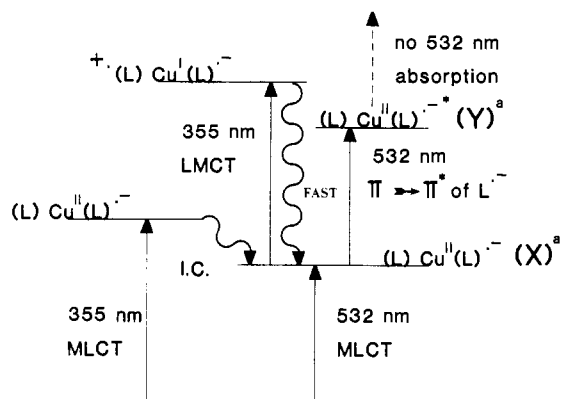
no 532 nm absorption

$^{+\cdot}$(L) Cu$^{I}$(L)$^{\cdot-}$

(L) Cu$^{II}$(L)$^{\cdot-*}$ (Y)$^{a}$

355 nm

LMCT

532 nm

FAST

$\pi \rightarrow \pi^{*}$ of L$^{\cdot-}$

(L) Cu$^{II}$(L)$^{\cdot-}$

I.C.

(L) Cu$^{II}$(L)$^{\cdot-}$ (X)$^{a}$

355 nm

MLCT

532 nm

MLCT